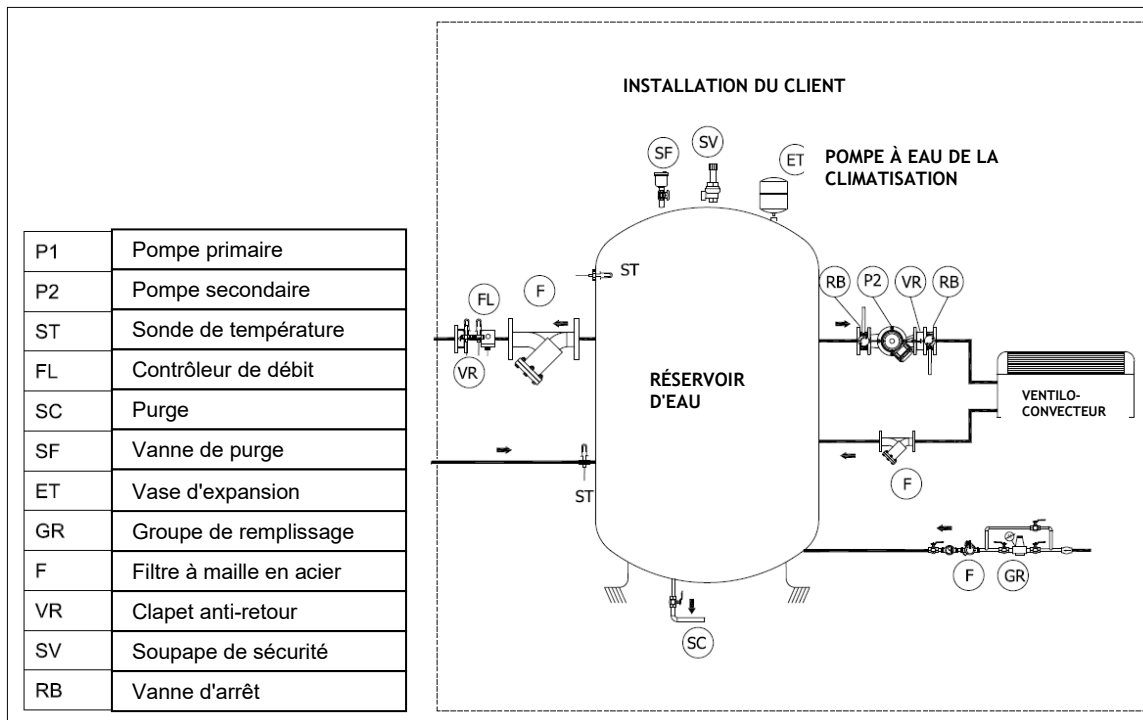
| | |
|---|---|
| P1 | Pompe primaire |
| P2 | Pompe secondaire |
| ST | Sonde de température |
| FL | Contrôleur de débit |
| SC | Purge |
| SF | Vanne de purge |
| ET | Vase d'expansion |
| GR | Groupe de remplissage |
| F | Filtre à maille en acier |
| VR | Clapet anti-retour |
| SV | Soupape de sécurité |
| RB | Vanne d'arrêt |

INSTALLATION DU CLIENT

SF
SV
ET
POMPE À EAU DE LA CLIMATISATION

ST
FL
F
VR
RB
P2
VR
RB

RÉSERVOIR D'EAU

VENTILO-CONVECTEUR

ST
F
F
GR
SC